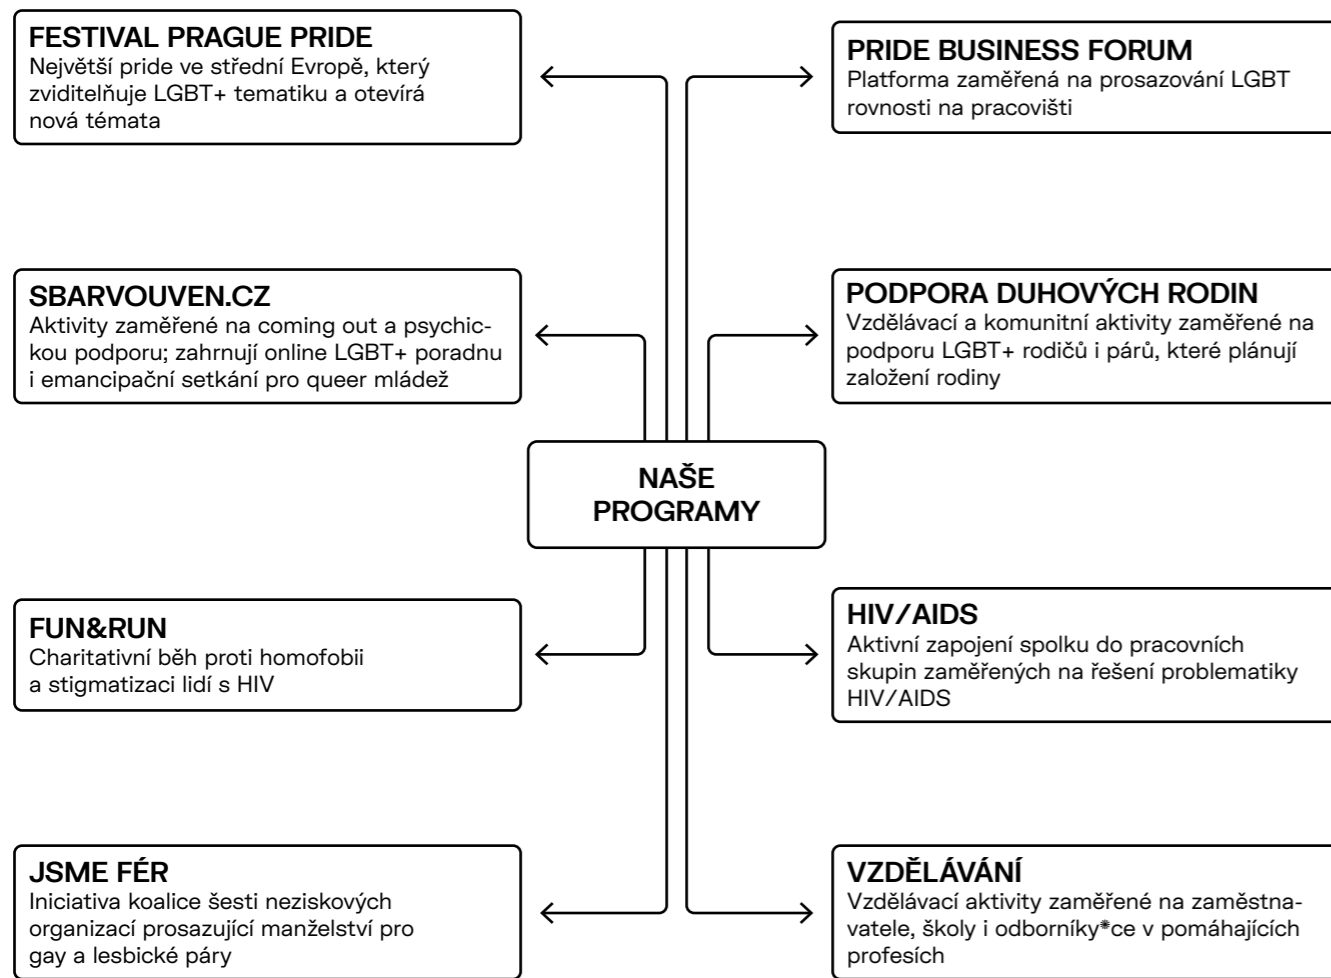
FESTIVAL PRAGUE PRIDE
Největší pride ve střední Evropě, který zviditelňuje LGBT+ tematiku a otevírá nová témata

PRIDE BUSINESS FORUM
Platforma zaměřená na prosazování LGBT rovnosti na pracovišti

SBARVOUVEN.CZ
Aktivity zaměřené na coming out a psychickou podporu; zahrnují online LGBT+ poradnu i emancipační setkání pro queer mládež

PODPORA DUHOVÝCH RODIN
Vzdělávací a komunitní aktivity zaměřené na podporu LGBT+ rodičů i párů, které plánují založení rodiny

NAŠE PROGRAMY

FUN&RUN
Charitativní běh proti homofobii a stigmatizaci lidí s HIV

HIV/AIDS
Aktivní zapojení spolku do pracovních skupin zaměřených na řešení problematiky HIV/AIDS

JSME FÉR
Iniciativa koalice šesti neziskových organizací prosazující manželství pro gay a lesbické páry

VZDĚLÁVÁNÍ
Vzdělávací aktivity zaměřené na zaměstnavatele, školy i odborníky*ce v pomáhajících profesích